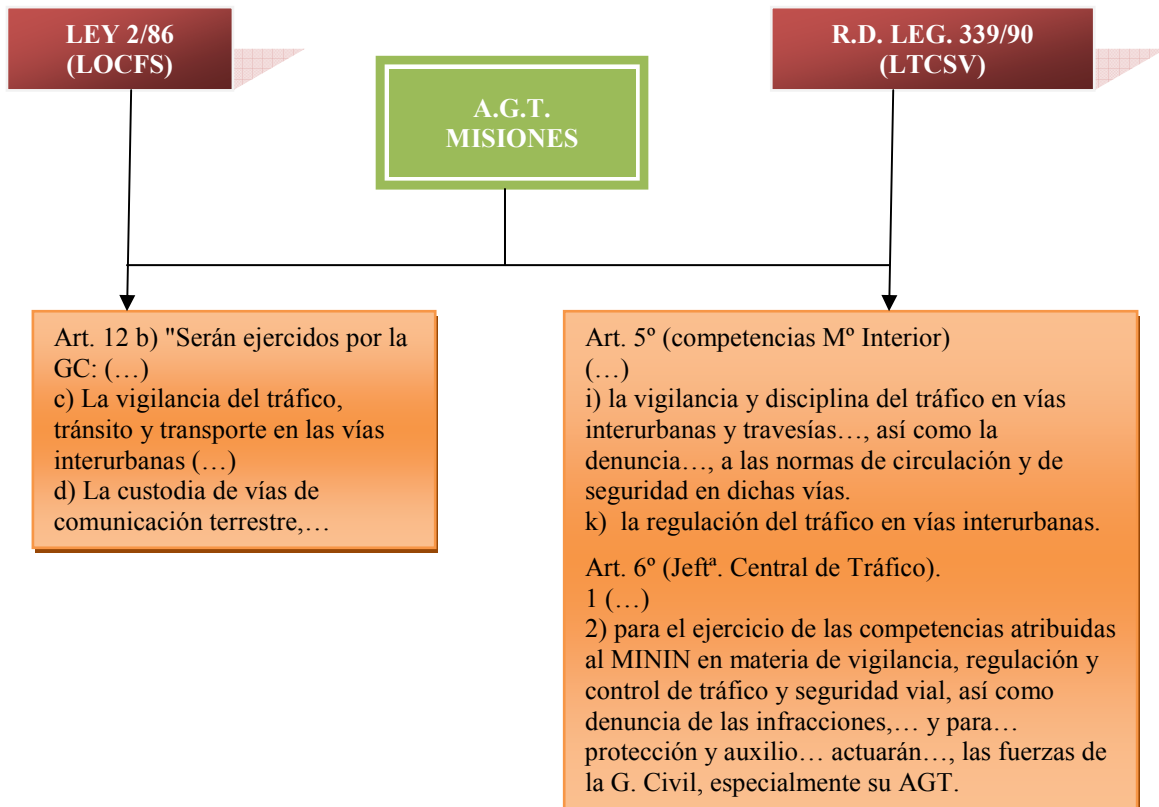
LEY 2/86
(LOCFS)

A.G.T.
MISIONES

R.D. LEG. 339/90
(LTCSV)

Art. 12 b) "Serán ejercidos por la GC: (…)
c) La vigilancia del tráfico, tránsito y transporte en las vías interurbanas (…)
d) La custodia de vías de comunicación terrestre,…

Art. 5º (competencias Mº Interior)
(…)
i) la vigilancia y disciplina del tráfico en vías interurbanas y travesías…, así como la denuncia…, a las normas de circulación y de seguridad en dichas vías.
k) la regulación del tráfico en vías interurbanas.

Art. 6º (Jeftª. Central de Tráfico).
1 (…)
2) para el ejercicio de las competencias atribuidas al MININ en materia de vigilancia, regulación y control de tráfico y seguridad vial, así como denuncia de las infracciones,… y para… protección y auxilio… actuarán…, las fuerzas de la G. Civil, especialmente su AGT.